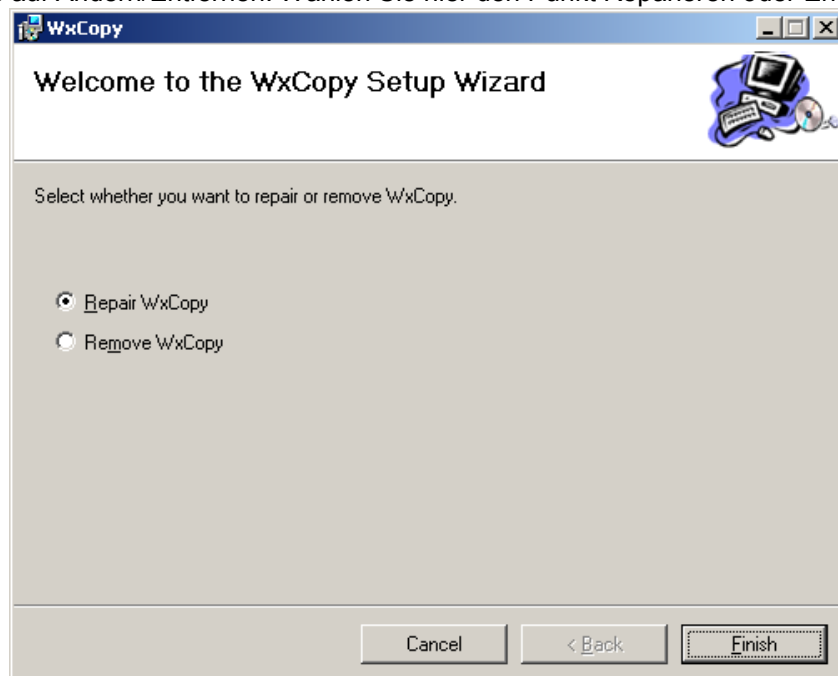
auf Ändern/Entfernen. Wählen Sie hier den Punkt Reparieren oder En

WxCopy

Welcome to the WxCopy Setup Wizard

Select whether you want to repair or remove WxCopy.

Repair WxCopy

Remove WxCopy

Cancel

< Back

Finish